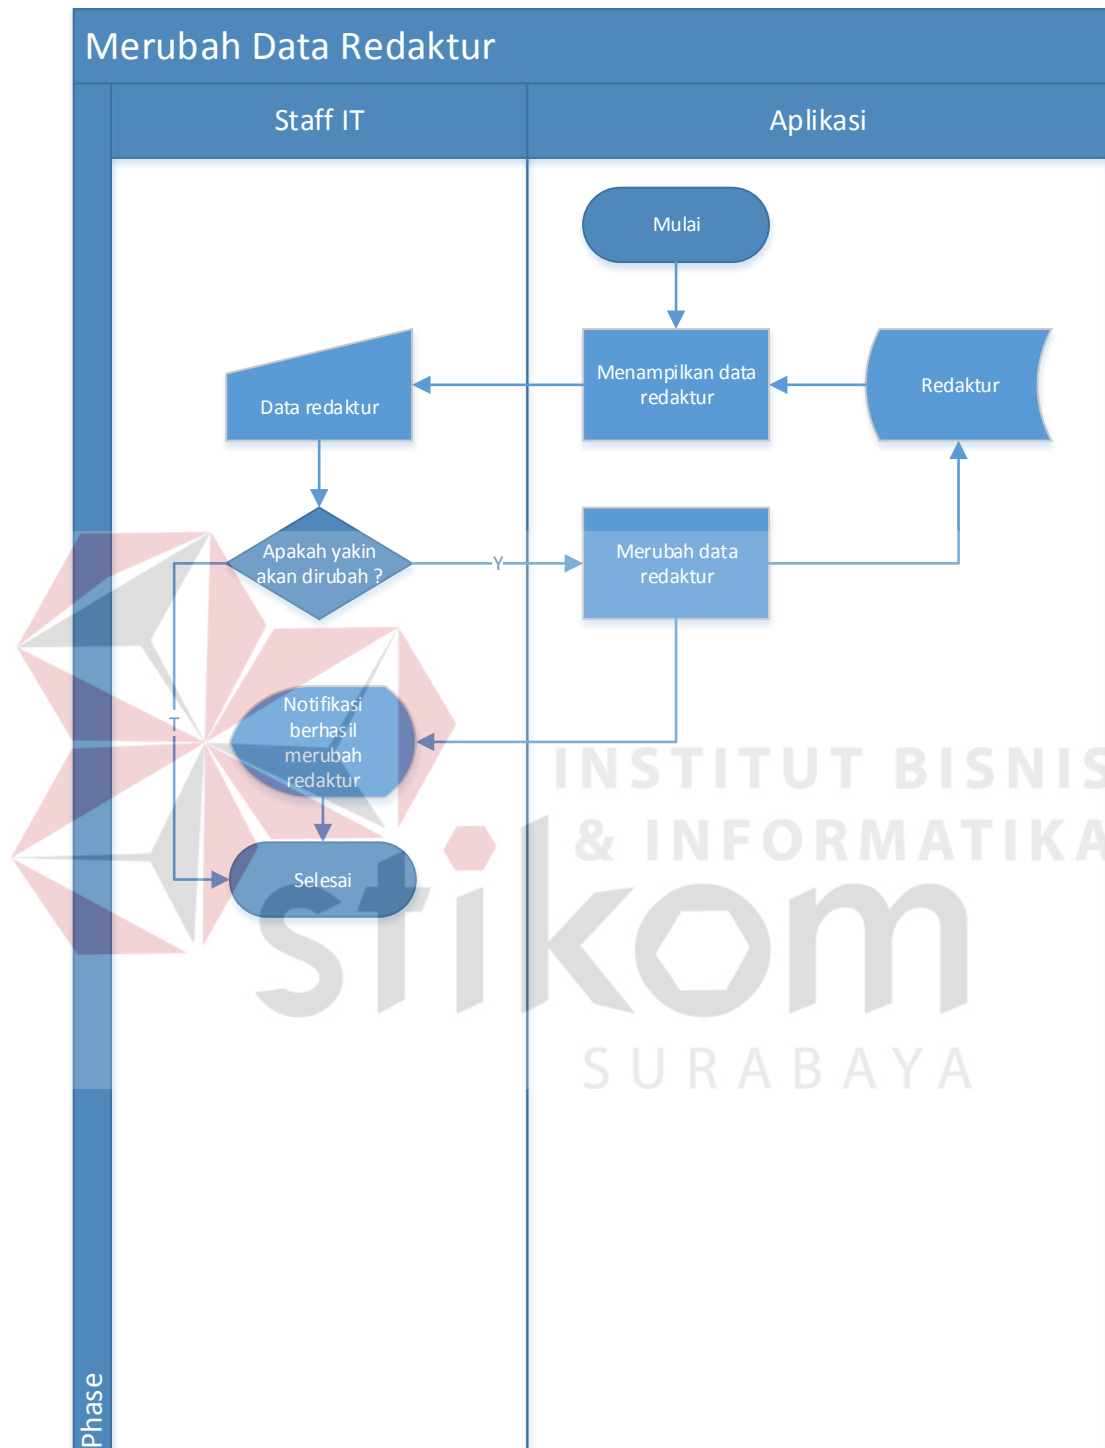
Merubah Data Redaktur

Staff IT

Aplikasi

Mulai

Menampilkan data redaktur

Redaktur

Data redaktur

Apakah yakin akan dirubah ?

Y

Merubah data redaktur

T

Notifikasi berhasil merubah redaktur

Selesai

INSTITUT BISNIS & INFORMATIKA

stikom

SURABAYA

Phase